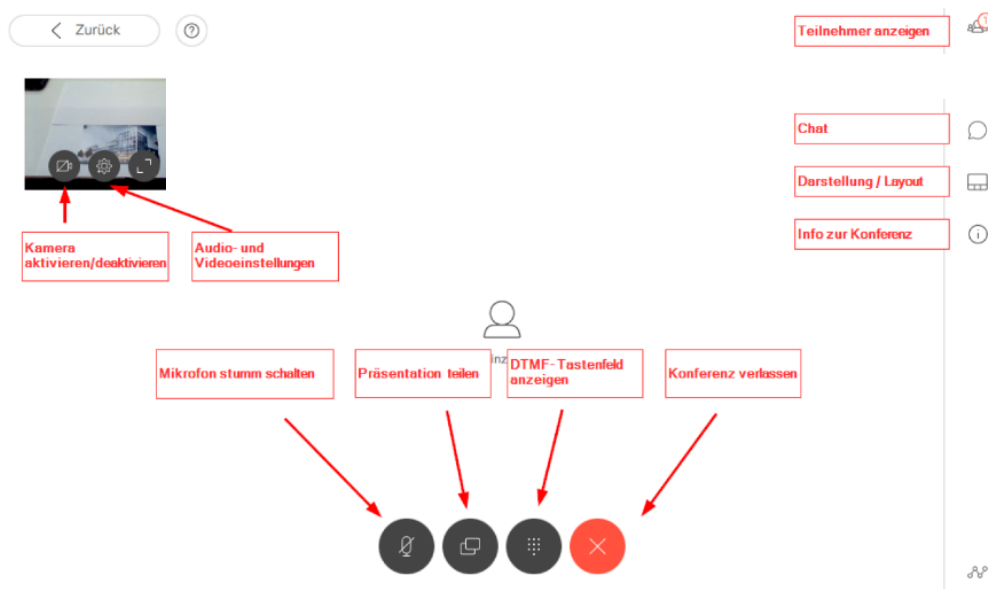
Zurück

Teilnehmer anzeigen

Chat

Darstellung / Layout

Info zur Konferenz

Kamera aktivieren/deaktivieren

Audio- und Videoeinstellungen

inz

Mikrofon stumm schalten

Präsentation teilen

DTMF-Tastenfeld anzeigen

Konferenz verlassen